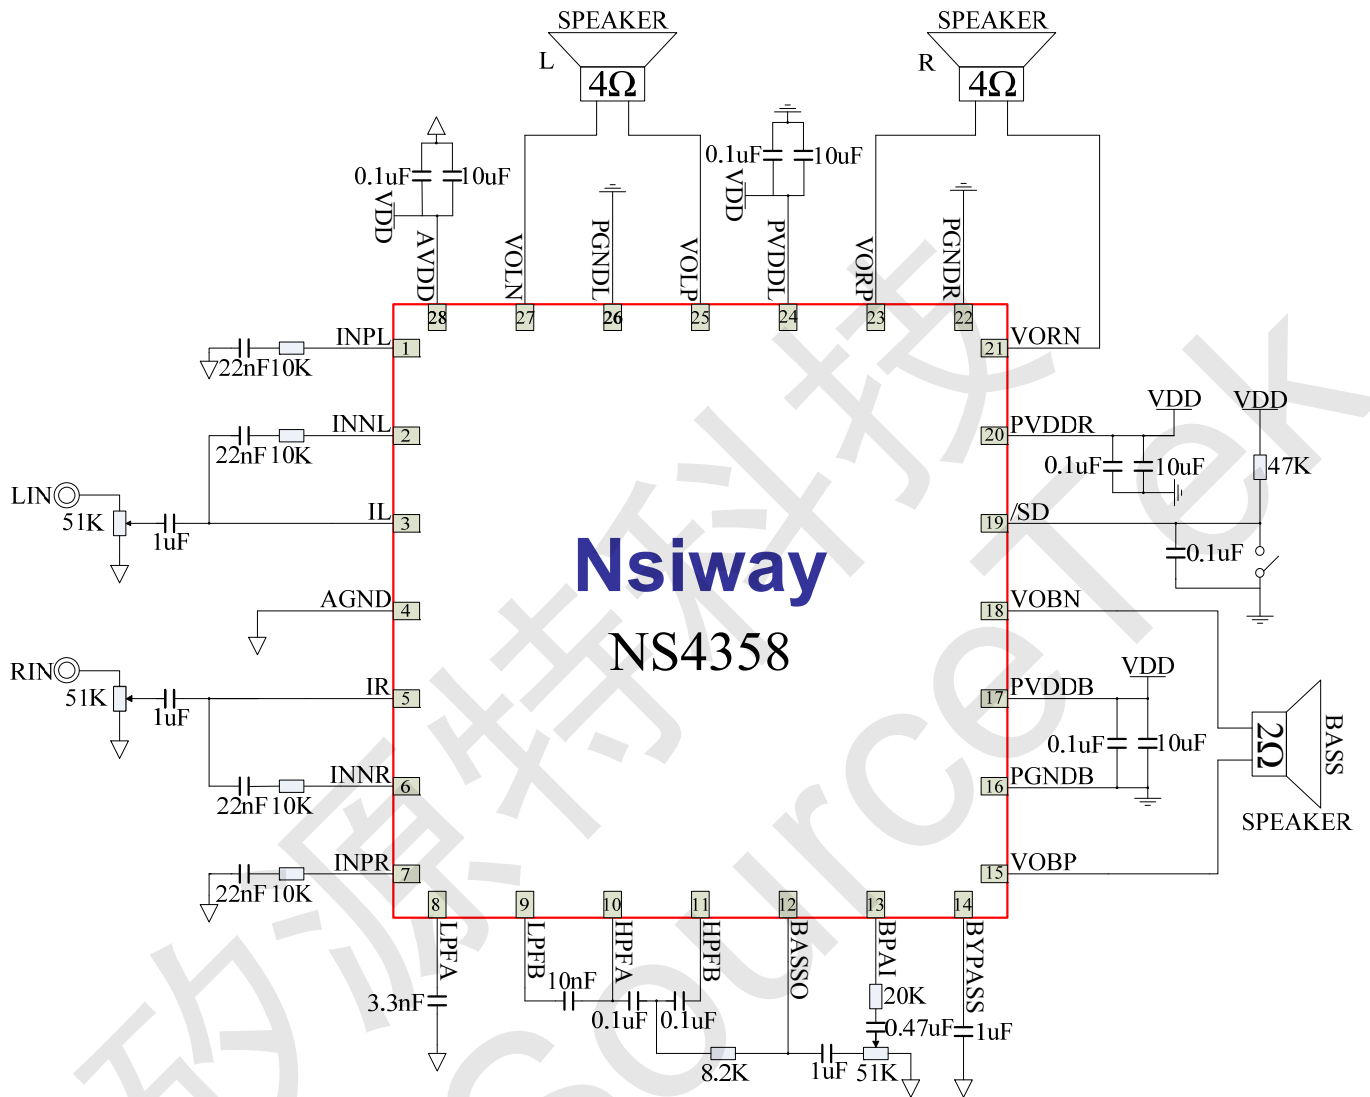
SPEAKER
L
4Ω
SPEAKER
R
4Ω
0.1uF
10uF
VDD
AVDD
VOLN
PGNDL
VOLP
0.1uF
10uF
VDD
PVDDL
VORP
PGNDR
28
27
26
25
24
23
22
INPL
1
22nF10K
INNL
2
22nF 10K
LIN
51K
1uF
IL
3
AGND
4
RIN
51K
1uF
IR
5
INNR
6
22nF 10K
INPR
7
22nF 10K
VORN
21
PVDDR
20
VDD
VDD
0.1uF
10uF
47K
/SD
19
0.1uF
VOBN
18
VDD
PVDDB
17
0.1uF
10uF
PGNDB
16
2Ω
BASS
SPEAKER
VOBP
15
Nsiway
NS4358
8
9
10
11
12
13
14
LPFA
LPFB
HPFA
HPFB
BASSO
BPAI
BYPASS
3.3nF
10nF
0.1uF
0.1uF
20K
0.47uF
1uF
8.2K
1uF
51K
矽源特科技
SourceTek